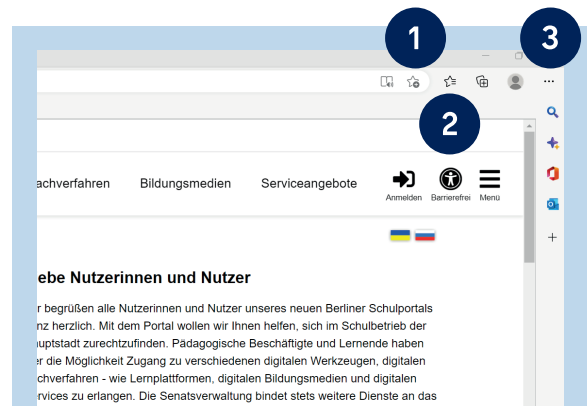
1

3

2

chverfahren Bildungsmedien Serviceangebote

Anmelden Barrierefrei Menü

ebe Nutzerinnen und Nutzer

r begrüßen alle Nutzerinnen und Nutzer unseres neuen Berliner Schulportals nz herzlich. Mit dem Portal wollen wir Ihnen helfen, sich im Schulbetrieb der uptstadt zurechtzufinden. Pädagogische Beschäftigte und Lernende haben r die Möglichkeit Zugang zu verschiedenen digitalen Werkzeugen, digitalen chverfahren - wie Lernplattformen, digitalen Bildungsmedien und digitalen rvices zu erlangen. Die Senatsverwaltung bindet stets weitere Dienste an das